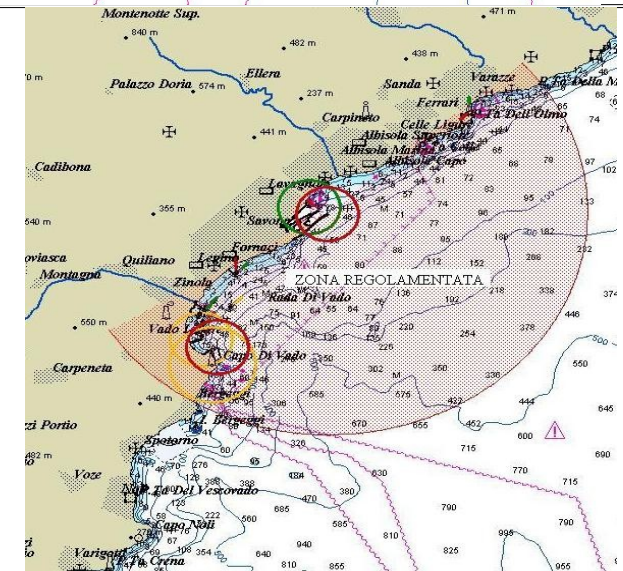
Montenotte Sup.
471 m
840 m
482 m
438 m
0 m
Ellera
Sanda
Varazze
Palazzo Doria 574 m
237 m
Ferrari
Pta Della M
Celle Ligure
Pta Dell'Olmo
Carpineto
441 m
Albisola Superiore
Albisola Marina
Albisola Capo
Cadibona
Lavagnola
355 m
Savona
540 m
Fornaci
oviasca
Quiliano
Legino
Montagna
Zinola
ZONA REGOLAMENTATA
Rada Di Vado
550 m
Vado L.
Capo Di Vado
Carpeneta
440 m
Bergeggi
zi Portio
Spotorno
482 m
Voze
Pta Del Vescovado
Capo Noli
Varigotti
Pta Crena